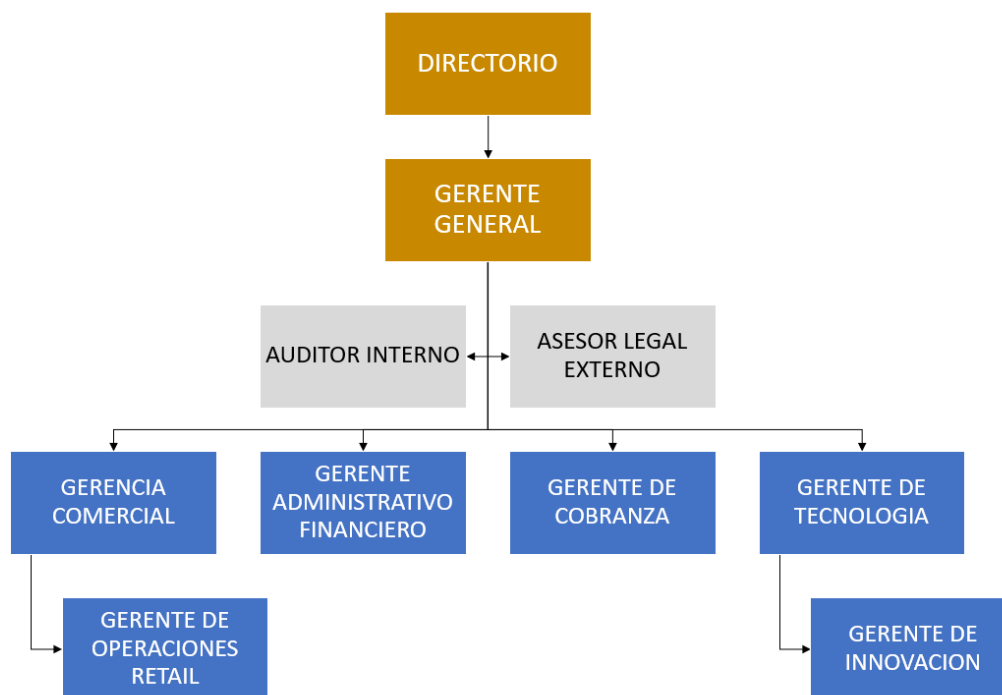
DIRECTORIO

GERENTE GENERAL

AUDITOR INTERNO

ASESOR LEGAL EXTERNO

GERENCIA COMERCIAL

GERENTE ADMINISTRATIVO FINANCIERO

GERENTE DE COBRANZA

GERENTE DE TECNOLOGIA

GERENTE DE OPERACIONES RETAIL

GERENTE DE INNOVACION